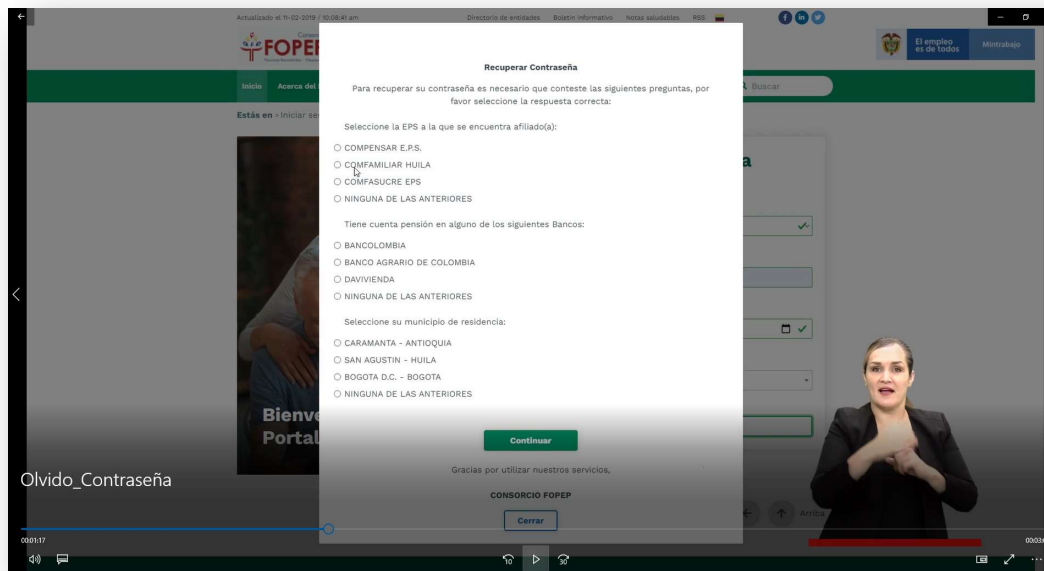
Actualizado el 11-02-2019 | 10:08:41 am

Directorio de entidades Boletín Informativo Notas saludables RSS

FOPEP

El empleo es de todos

Mintrabajo

Inicio Acerca del

Buscar

Estás en » Iniciar se

Recuperar Contraseña

Para recuperar su contraseña es necesario que conteste las siguientes preguntas, por favor seleccione la respuesta correcta:

Seleccione la EPS a la que se encuentra afiliado(a):

COMPENSAR E.P.S.

COMFAMILIAR HUILA

COMFASUCRE EPS

NINGUNA DE LAS ANTERIORES

Tiene cuenta pensión en alguno de los siguientes Bancos:

BANCOLOMBIA

BANCO AGRARIO DE COLOMBIA

DAVIVIENDA

NINGUNA DE LAS ANTERIORES

Seleccione su municipio de residencia:

CARAMANTA - ANTIOQUIA

SAN AGUSTIN - HUILA

BOGOTA D.C. - BOGOTA

NINGUNA DE LAS ANTERIORES

Continuar

Gracias por utilizar nuestros servicios,

CONSORCIO FOPEP

Cerrar

Bienve
Portal

a

Arriba

Olvido_Contraseña

00:01:17

00:03